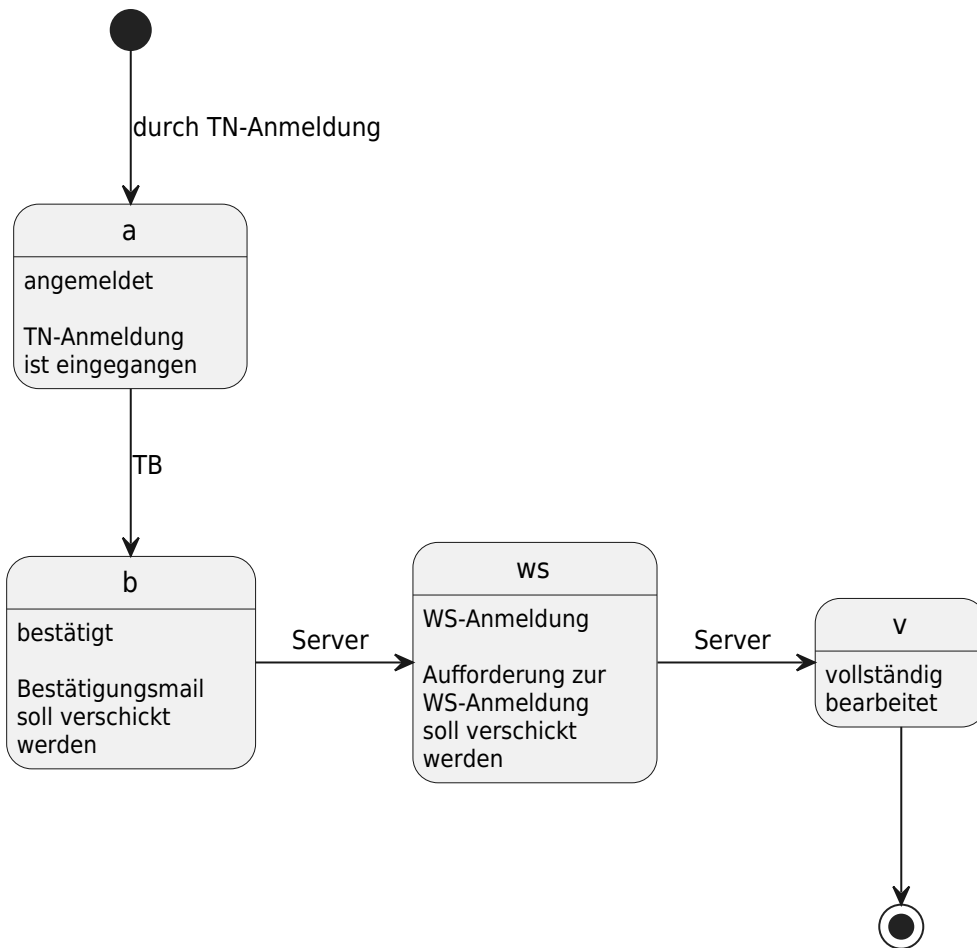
durch TN-Anmeldung

a

angemeldet

TN-Anmeldung ist eingegangen

TB

b

bestätigt

Bestätigungsmail soll verschickt werden

Server

ws

WS-Anmeldung

Aufforderung zur WS-Anmeldung soll verschickt werden

Server

v

vollständig bearbeitet